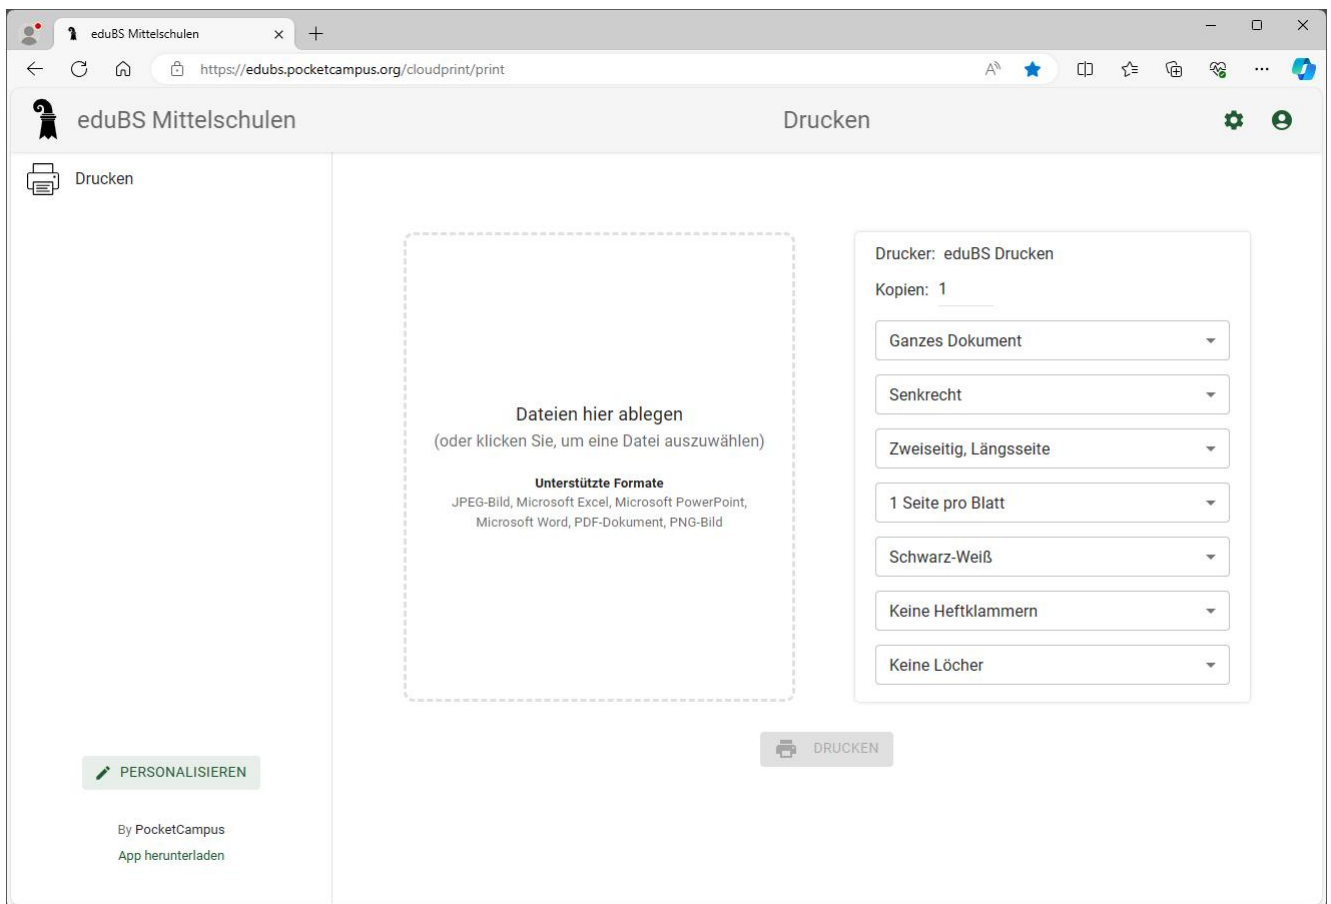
eduBS Mittelschulen

https://edubs.pocketcampus.org/cloudprint/print

eduBS Mittelschulen

Drucken

Drucken

Dateien hier ablegen
(oder klicken Sie, um eine Datei auszuwählen)

Unterstützte Formate
JPEG-Bild, Microsoft Excel, Microsoft PowerPoint, Microsoft Word, PDF-Dokument, PNG-Bild

Drucker: eduBS Drucken

Kopien: 1

Ganzes Dokument

Senkrecht

Zweiseitig, Längsseite

1 Seite pro Blatt

Schwarz-Weiß

Keine Heftklammern

Keine Löcher

DRUCKEN

PERSONALISIEREN

By PocketCampus

App herunterladen